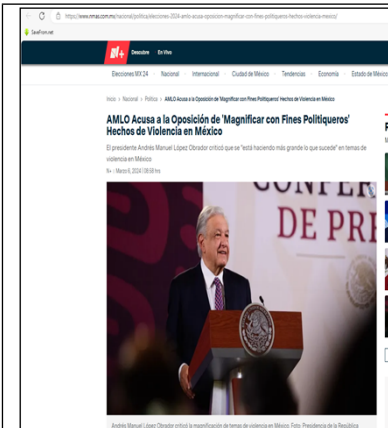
https://www.nmas.com.mx/nacional/politica/elecciones-2024-amlo-acusa-oposicion-magnificar-con-fines-politiqueros-hechos-violencia-mexico/

SaveFrom.net

N+ Descubre En Vivo

Elecciones MX 24 Nacional Internacional Ciudad de México Tendencias Economía Estado de México

Inicio > Nacional > Política > AMLO Acusa a la Oposición de 'Magnificar con Fines Politiqueros' Hechos de Violencia en México

AMLO Acusa a la Oposición de 'Magnificar con Fines Politiqueros' Hechos de Violencia en México

El presidente Andrés Manuel López Obrador criticó que se "está haciendo más grande lo que sucede" en temas de violencia en México

N+ · Marzo 6, 2024 | 08:58 hrs.

CONFER
DE PRE

Andrés Manuel López Obrador criticó la magnificación de temas de violencia en México. Foto: Presidencia de la República